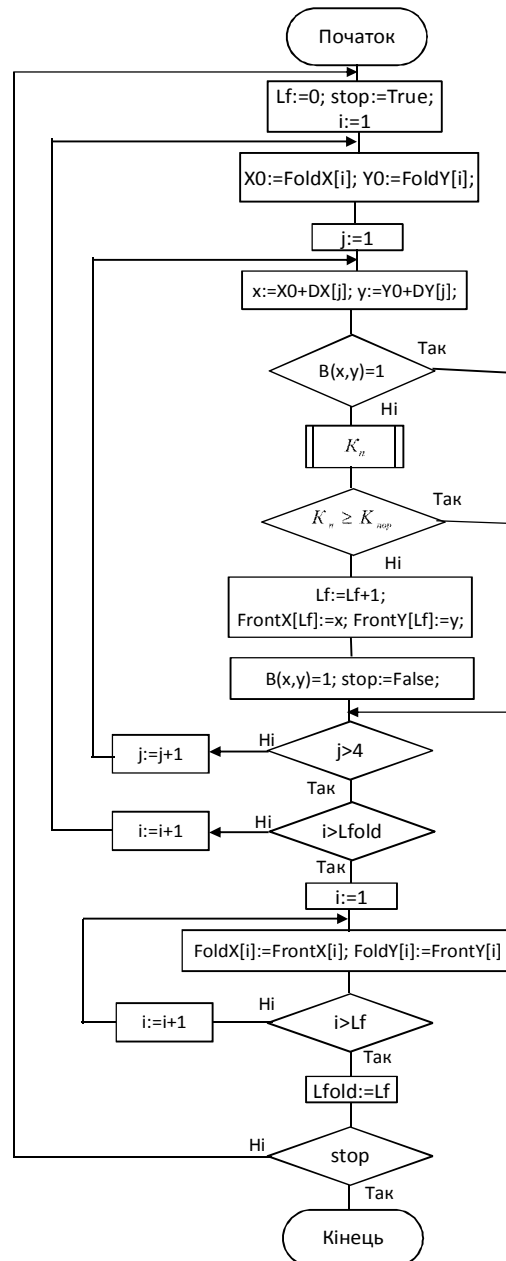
Початок

Lf:=0; stop:=True; i:=1

X0:=FoldX[i]; Y0:=FoldY[i];

j:=1

x:=X0+DX[j]; y:=Y0+DY[j];

B(x,y)=1

Так

Ні

$K_n$

$K_n \geq K_{пор}$

Так

Ні

Lf:=Lf+1; FrontX[Lf]:=x; FrontY[Lf]:=y;

B(x,y)=1; stop:=False;

j:=j+1

Ні

j>4

Так

i:=i+1

Ні

i>Lfold

Так

i:=1

FoldX[i]:=FrontX[i]; FoldY[i]:=FrontY[i]

i:=i+1

Ні

i>Lf

Так

Lfold:=Lf

Ні

stop

Так

Кінець